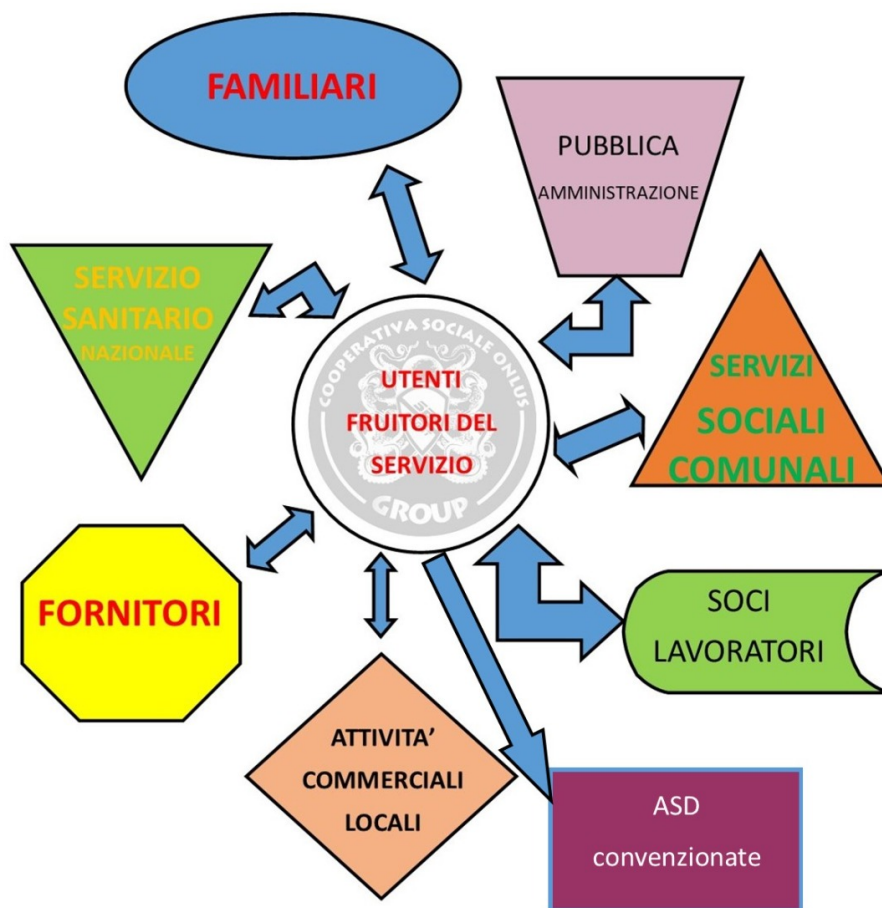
FAMILIARI

PUBBLICA AMMINISTRAZIONE

SERVIZIO SANITARIO NAZIONALE

COOPERATIVA SOCIALE ONLUS

UTENTI FRUITORI DEL SERVIZIO

GROUP

SERVIZI SOCIALI COMUNALI

FORNITORI

SOCI LAVORATORI

ATTIVITA' COMMERCIALI LOCALI

ASD convenzionate